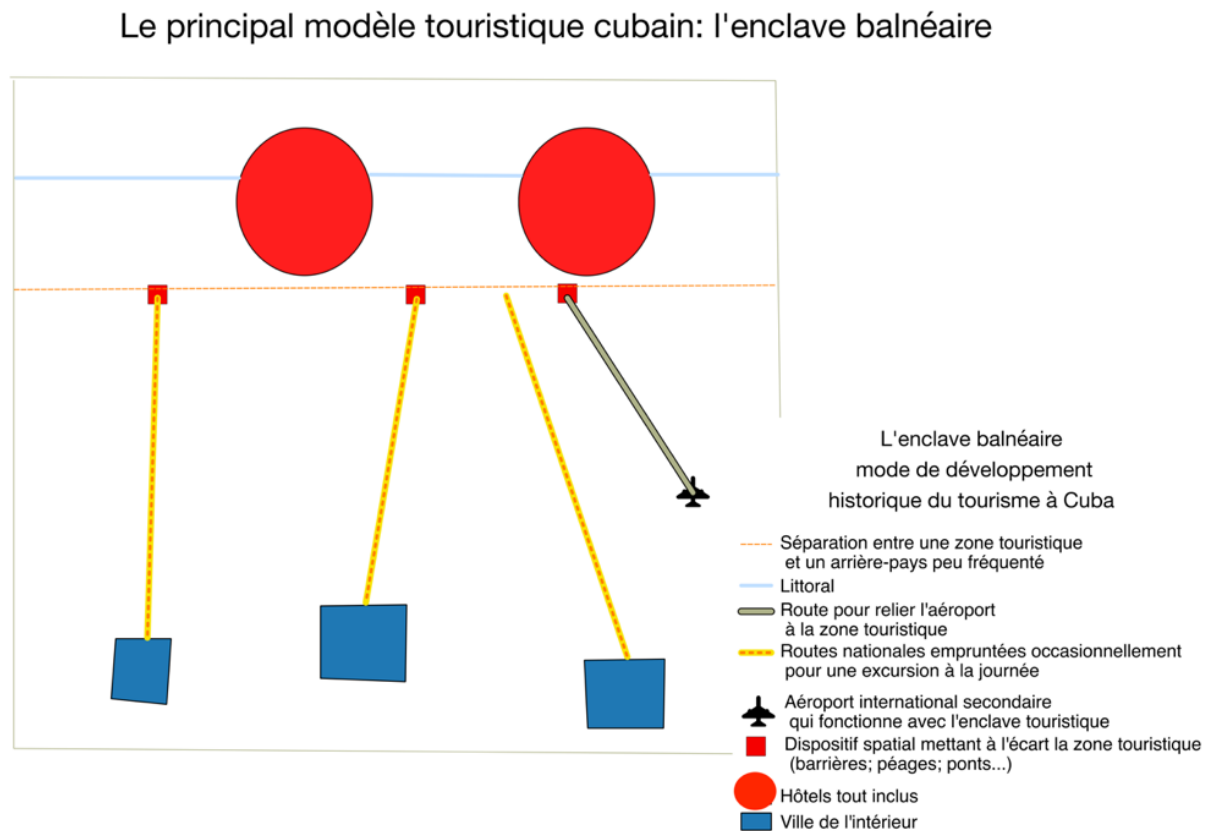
Le principal modèle touristique cubain: l'enclave balnéaire

L'enclave balnéaire
mode de développement
historique du tourisme à Cuba

Séparation entre une zone touristique et un arrière-pays peu fréquenté

Littoral

Route pour relier l'aéroport à la zone touristique

Routes nationales empruntées occasionnellement pour une excursion à la journée

Aéroport international secondaire qui fonctionne avec l'enclave touristique

Dispositif spatial mettant à l'écart la zone touristique (barrières; péages; ponts...)

Hôtels tout inclus

Ville de l'intérieur